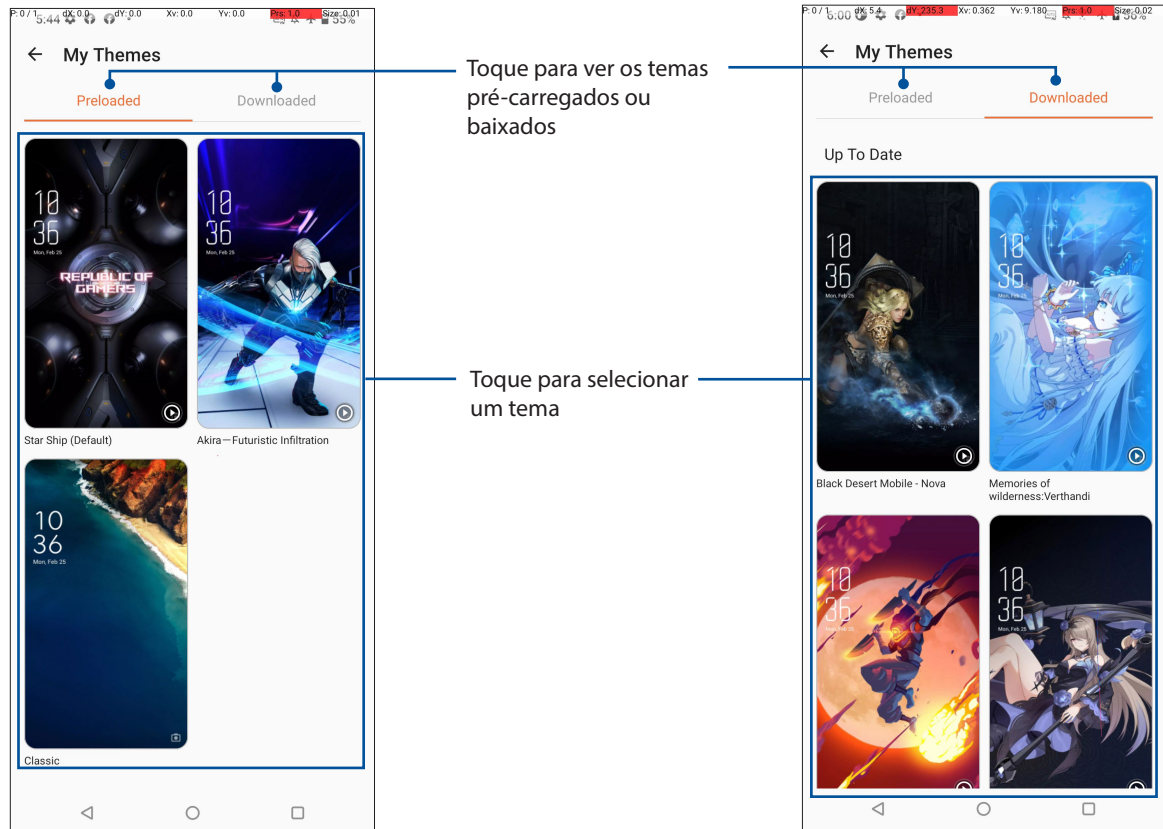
P: 0 / 1 dX: 0.0 dY: 0.0 Xv: 0.0 Yv: 0.0 Prs: 1.0 Size: 0.01
5:44 55%

My Themes

Preloaded Downloaded

10
36
Mon, Feb 25
REPUBLIC OF GAMERS

Star Ship (Default)

10
36
Mon, Feb 25

Akira—Futuristic Infiltration

10
36
Mon, Feb 25

Classic

Toque para ver os temas pré-carregados ou baixados

Toque para selecionar um tema

P: 0 / 1 dX: 5.4 dY: 235.3 Xv: 0.362 Yv: 9.180 Prs: 1.0 Size: 0.02
6:00 56%

My Themes

Preloaded Downloaded

Up To Date

10
36
Mon, Feb 25

Black Desert Mobile - Nova

10
36
Mon, Feb 25

Memories of wilderness:Verthandi

10
36
Mon, Feb 25

10
36
Mon, Feb 25